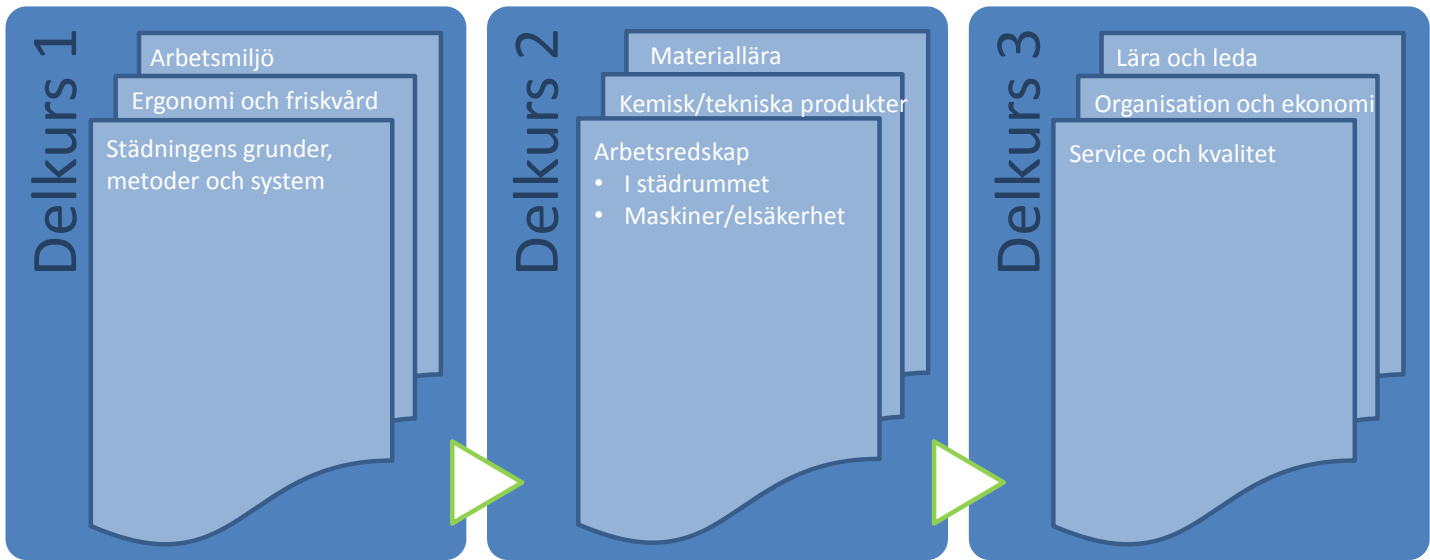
Delkurs 1

Arbetsmiljö

Ergonomi och friskvård

Städningens grunder, metoder och system

Delkurs 2

Materiallära

Kemisk/tekniska produkter

Arbetsredskap
• I städrummet
• Maskiner/elsäkerhet

Delkurs 3

Lära och leda

Organisation och ekonomi

Service och kvalitet